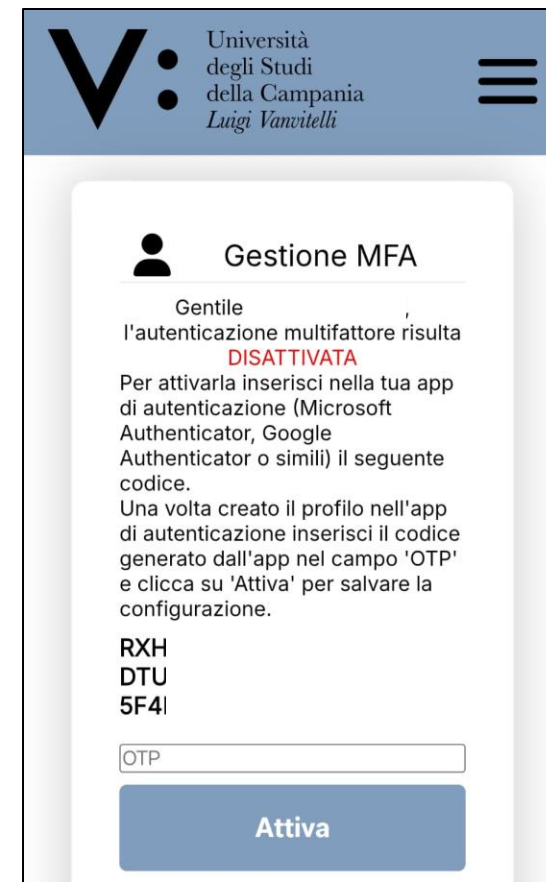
V:
Università degli Studi della Campania
Luigi Vanvitelli

Gestione MFA

Gentile ,
l'autenticazione multifattore risulta
DISATTIVATA
Per attivarla inserisci nella tua app di autenticazione (Microsoft Authenticator, Google Authenticator o simili) il seguente codice.
Una volta creato il profilo nell'app di autenticazione inserisci il codice generato dall'app nel campo 'OTP' e clicca su 'Attiva' per salvare la configurazione.

RXH
DTU
5F4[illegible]

OTP

Attiva